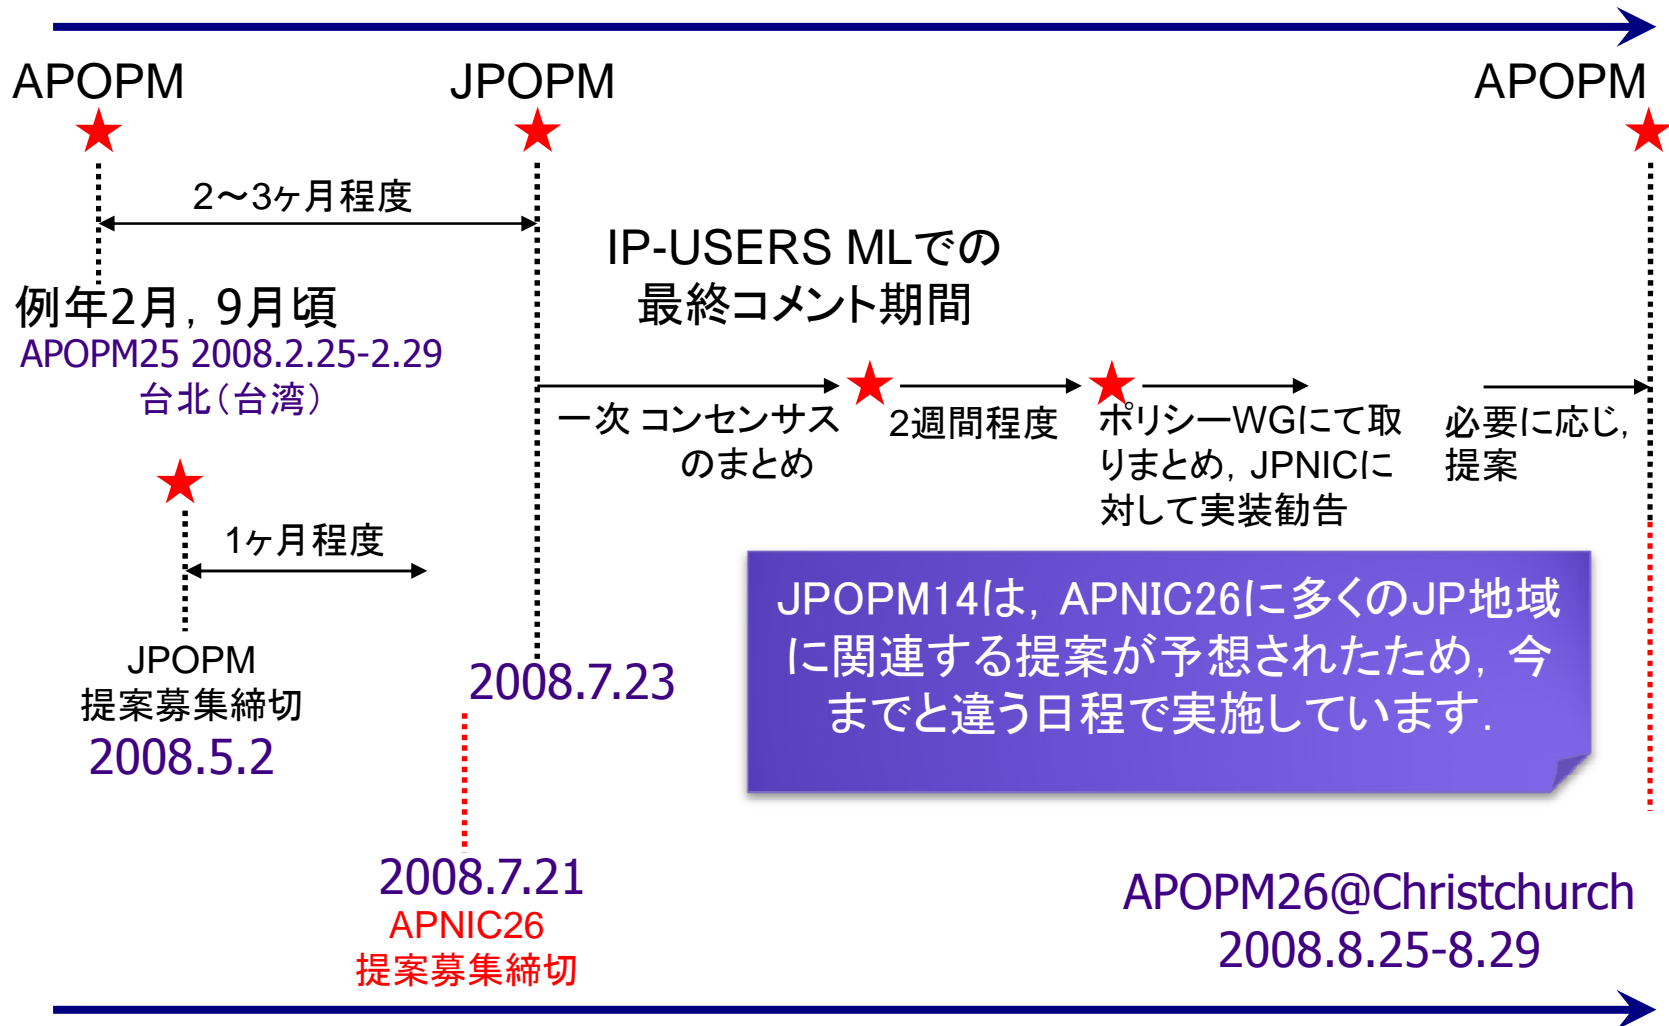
APOPM

JPOPM

APOPM

2〜3ヶ月程度

IP-USERS MLでの
最終コメント期間

例年2月，9月頃
APOPM25 2008.2.25-2.29
台北（台湾）

一次 コンセンサス
のまとめ

2週間程度

ポリシーWGにて取りまとめ，JPNICに対して実装勧告

必要に応じ，
提案

1ヶ月程度

JPOPM14は，APNIC26に多くのJP地域に関連する提案が予想されたため，今までと違う日程で実施しています．

JPOPM
提案募集締切
2008.5.2

2008.7.23

2008.7.21
APNIC26
提案募集締切

APOPM26@Christchurch
2008.8.25-8.29